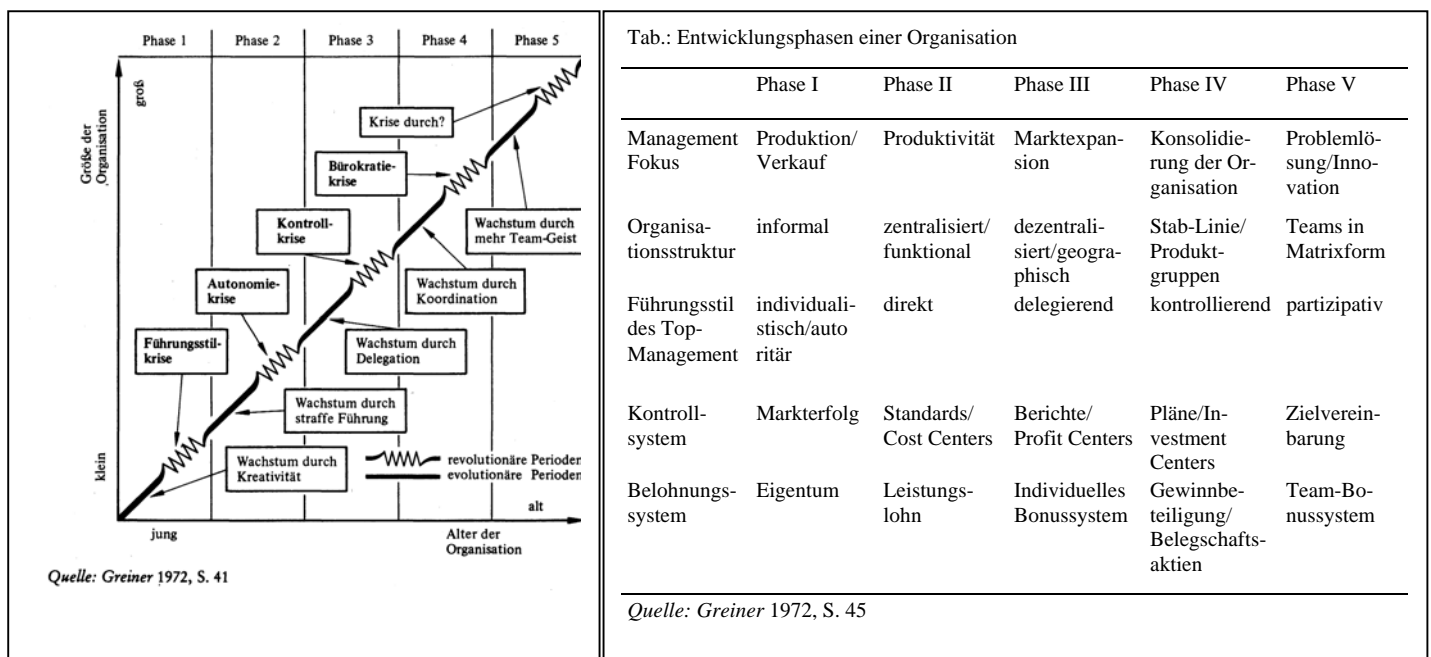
Phase 1 Phase 2 Phase 3 Phase 4 Phase 5

groß

Größe der Organisation

Krise durch?

Bürokratiekrise

Kontrollkrise

Wachstum durch mehr Team-Geist

Autonomiekrise

Wachstum durch Koordination

Führungsstilkrise

Wachstum durch Delegation

Wachstum durch straffe Führung

klein

Wachstum durch Kreativität

revolutionäre Perioden
evolutionäre Perioden

alt

jung

Alter der Organisation

Quelle: Greiner 1972, S. 41

Tab.: Entwicklungsphasen einer Organisation

| | Phase I | Phase II | Phase III | Phase IV | Phase V |
|---|---|---|---|---|---|
| Management Fokus | Produktion/ Verkauf | Produktivität | Marktexpansion | Konsolidierung der Organisation | Problemlösung/Innovation |
| Organisationsstruktur | informal | zentralisiert/ funktional | dezentralisiert/geographisch | Stab-Linie/ Produktgruppen | Teams in Matrixform |
| Führungsstil des Top-Management | individualistisch/autoritär | direkt | delegierend | kontrollierend | partizipativ |
| Kontrollsystem | Markterfolg | Standards/ Cost Centers | Berichte/ Profit Centers | Pläne/Investment Centers | Zielvereinbarung |
| Belohnungssystem | Eigentum | Leistungslohn | Individuelles Bonussystem | Gewinnbeteiligung/ Belegschaftsaktien | Team-Bonussystem |

Quelle: Greiner 1972, S. 45